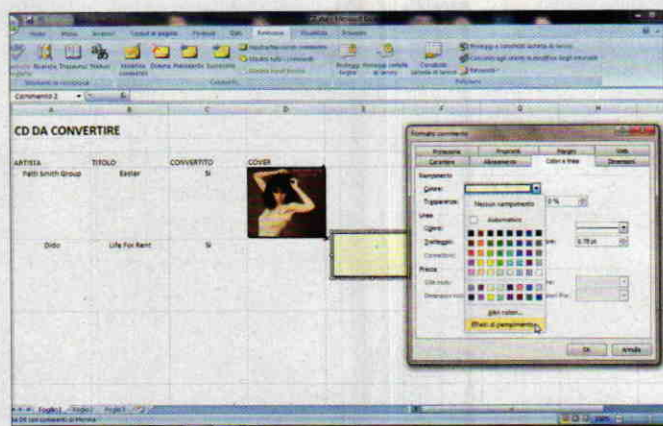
Commento 2

CD DA CONVERTIRE

| ARTISTA | TITOLO | CONVERTITO | COVER |
|---|---|---|---|
| Patti Smith Group | Easter | Sì | |
| Dido | Life For Rent | Sì | |

Formato commento

Protezione | Proprietà | Margini | Web
Carattere | Allineamento | Colori e linee | Dimensioni

Riempimento
Colore:
Trasparenza:
Nessun riempimento
Automatico
Linea
Colore:
Tratteggio:
Connettore:
Frecce
Altri colori...
Effetti di riempimento...

OK | Annulla

Foglio1 | Foglio2 | Foglio3